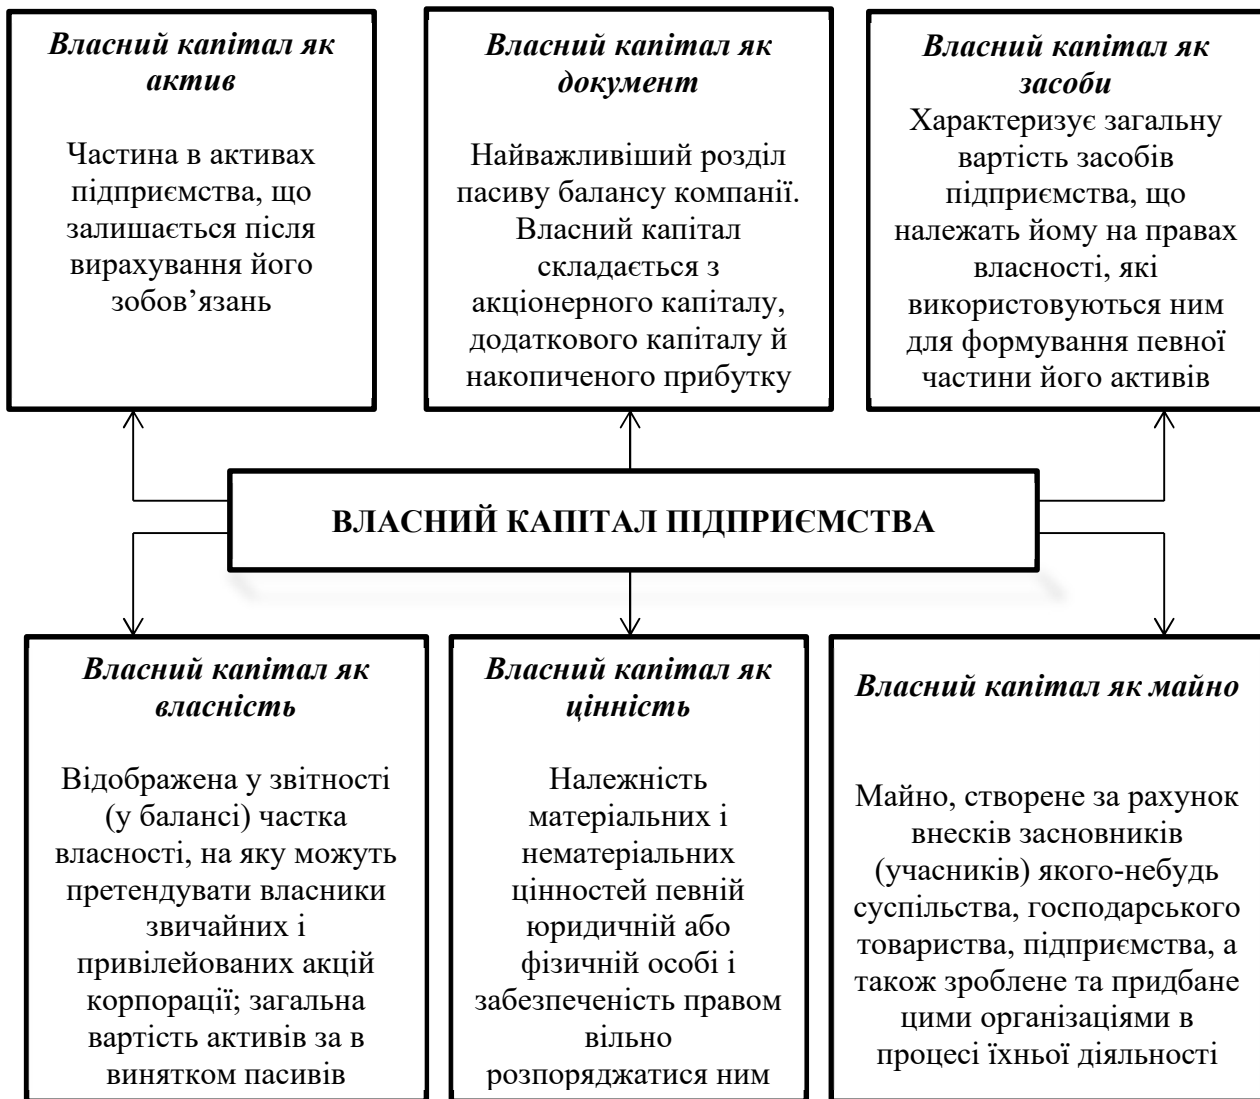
Власний капітал як актив

Частина в активах підприємства, що залишається після вирахування його зобов’язань

Власний капітал як документ

Найважливіший розділ пасиву балансу компанії. Власний капітал складається з акціонерного капіталу, додаткового капіталу й накопиченого прибутку

Власний капітал як засоби

Характеризує загальну вартість засобів підприємства, що належать йому на правах власності, які використовуються ним для формування певної частини його активів

ВЛАСНИЙ КАПІТАЛ ПІДПРИЄМСТВА

Власний капітал як власність

Відображена у звітності (у балансі) частка власності, на яку можуть претендувати власники звичайних і привілейованих акцій корпорації; загальна вартість активів за в винятком пасивів

Власний капітал як цінність

Належність матеріальних і нематеріальних цінностей певній юридичній або фізичній особі і забезпеченість правом вільно розпоряджатися ним

Власний капітал як майно

Майно, створене за рахунок внесків засновників (учасників) якого-небудь суспільства, господарського товариства, підприємства, а також зроблене та придбане цими організаціями в процесі їхньої діяльності